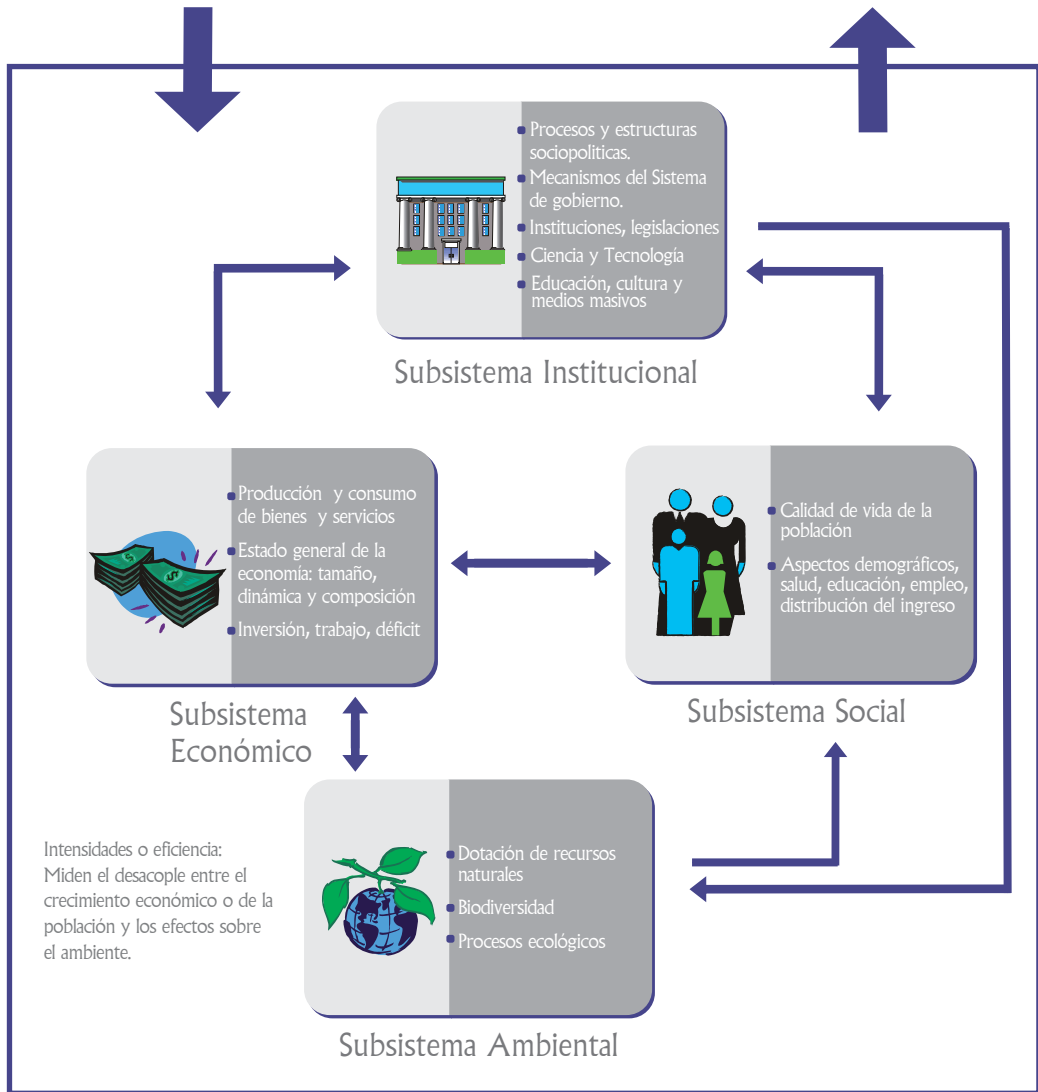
Procesos y estructuras sociopoliticas.
Mecanismos del Sistema de gobierno.
Instituciones, legislaciones
Ciencia y Tecnología
Educación, cultura y medios masivos

Subsistema Institucional

Producción y consumo de bienes y servicios
Estado general de la economía: tamaño, dinámica y composición
Inversión, trabajo, déficit

Subsistema Económico

Calidad de vida de la población
Aspectos demográficos, salud, educación, empleo, distribución del ingreso

Subsistema Social

Intensidades o eficiencia: Miden el desacople entre el crecimiento económico o de la población y los efectos sobre el ambiente.

Dotación de recursos naturales
Biodiversidad
Procesos ecológicos

Subsistema Ambiental